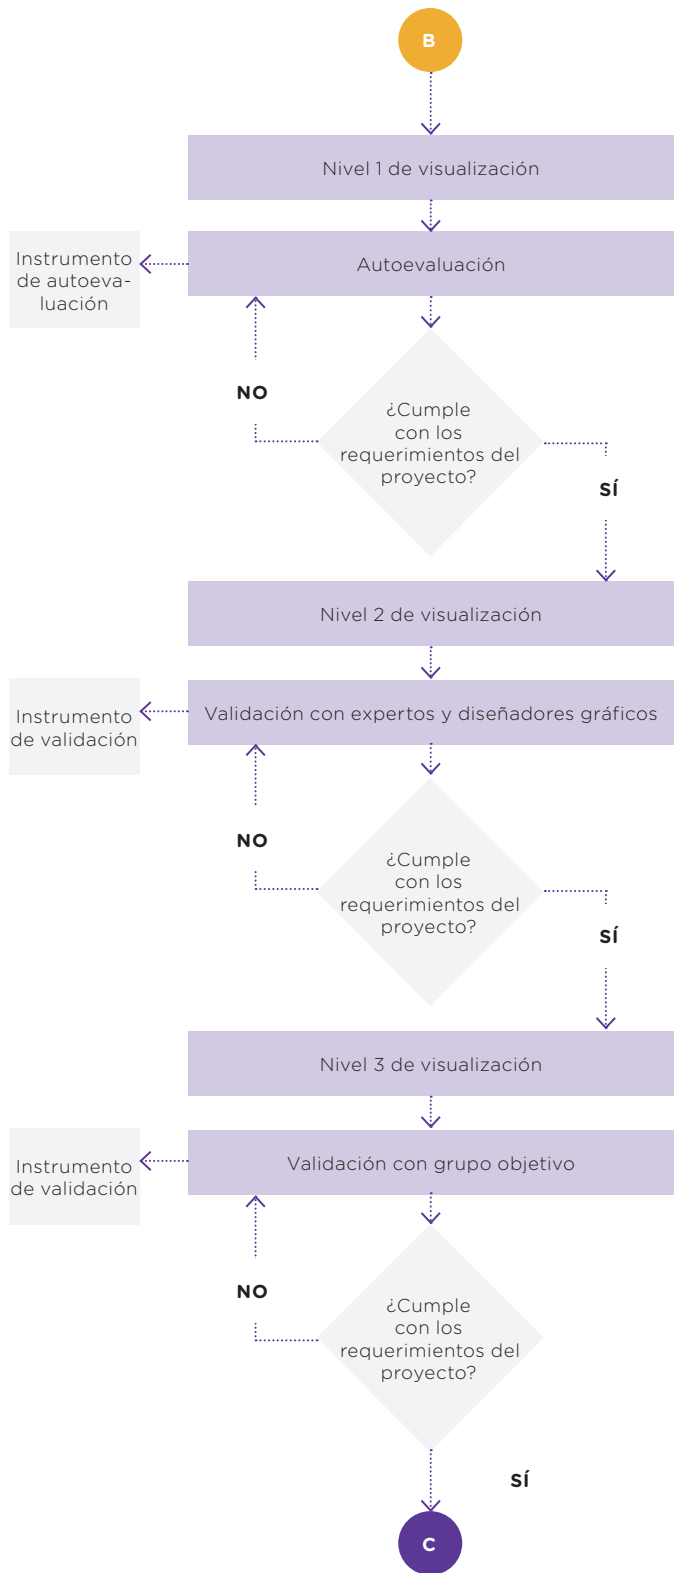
B

Nivel 1 de visualización

Instrumento de autoevaluación

Autoevaluación

NO

¿Cumple con los requerimientos del proyecto?

SÍ

Nivel 2 de visualización

Instrumento de validación

Validación con expertos y diseñadores gráficos

NO

¿Cumple con los requerimientos del proyecto?

SÍ

Nivel 3 de visualización

Instrumento de validación

Validación con grupo objetivo

NO

¿Cumple con los requerimientos del proyecto?

SÍ

C